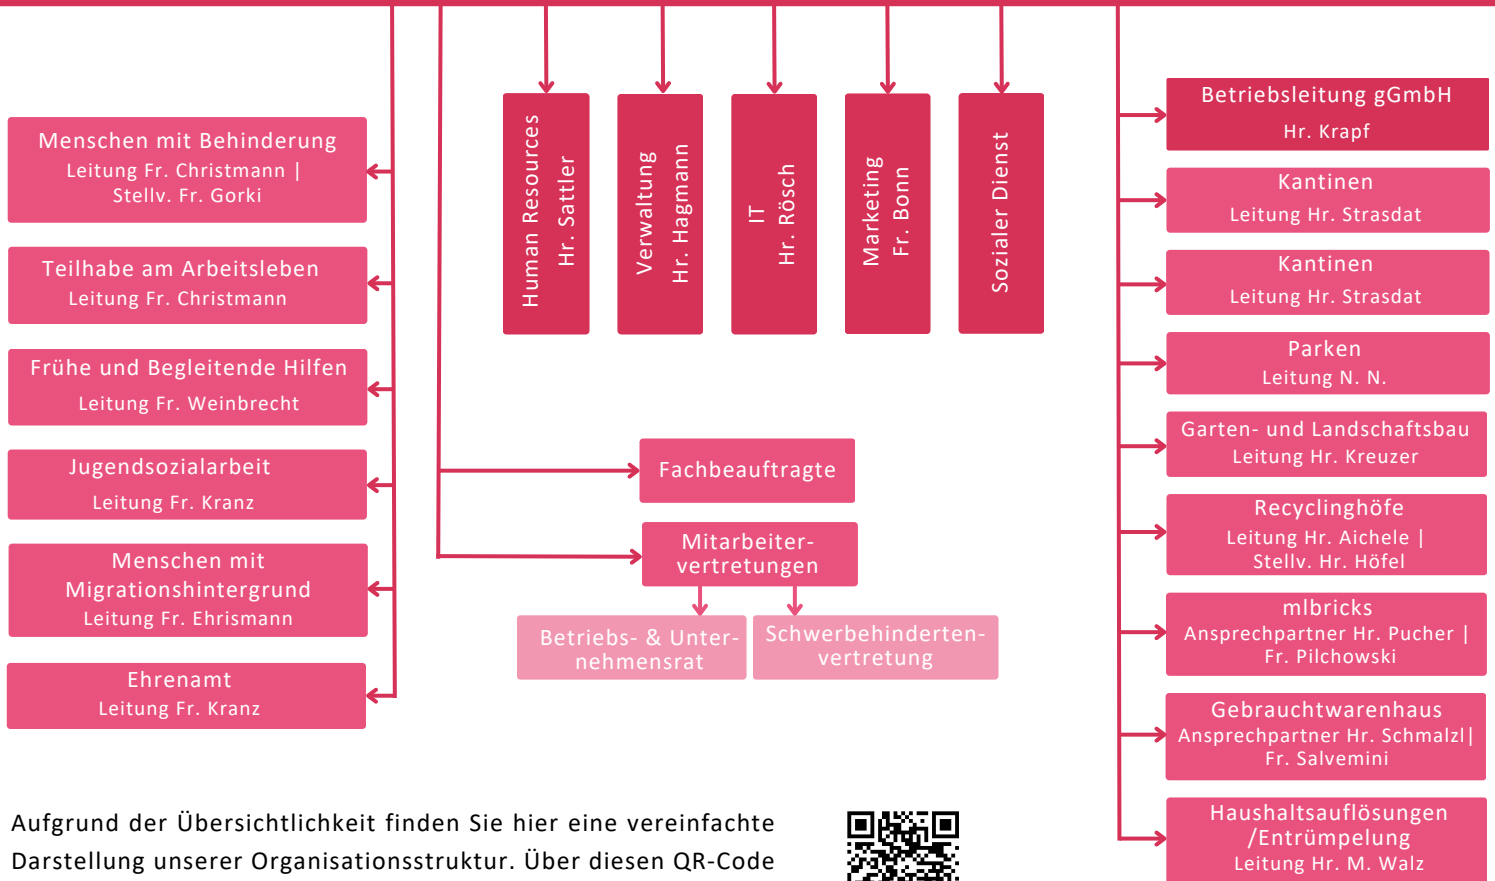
Menschen mit Behinderung
Leitung Fr. Christmann | Stellv. Fr. Gorki

Teilhabe am Arbeitsleben
Leitung Fr. Christmann

Frühe und Begleitende Hilfen
Leitung Fr. Weinbrecht

Jugendsozialarbeit
Leitung Fr. Kranz

Menschen mit Migrationshintergrund
Leitung Fr. Ehrismann

Ehrenamt
Leitung Fr. Kranz

Human Resources
Hr. Sattler

Verwaltung
Hr. Hagmann

IT
Hr. Rösch

Marketing
Fr. Bonn

Sozialer Dienst

Fachbeauftragte

Mitarbeitervertretungen

Betriebs- & Unternehmensrat

Schwerbehindertenvertretung

Betriebsleitung gGmbH
Hr. Krapf

Kantinen
Leitung Hr. Strasdat

Kantinen
Leitung Hr. Strasdat

Parken
Leitung N. N.

Garten- und Landschaftsbau
Leitung Hr. Kreuzer

Recyclinghöfe
Leitung Hr. Aichele | Stellv. Hr. Höfel

mlbricks
Ansprechpartner Hr. Pucher | Fr. Pilchowski

Gebrauchtwarenhaus
Ansprechpartner Hr. Schmalzl | Fr. Salvemini

Haushaltsauflösungen /Entrümpelung
Leitung Hr. M. Walz

Aufgrund der Übersichtlichkeit finden Sie hier eine vereinfachte Darstellung unserer Organisationsstruktur. Über diesen QR-Code